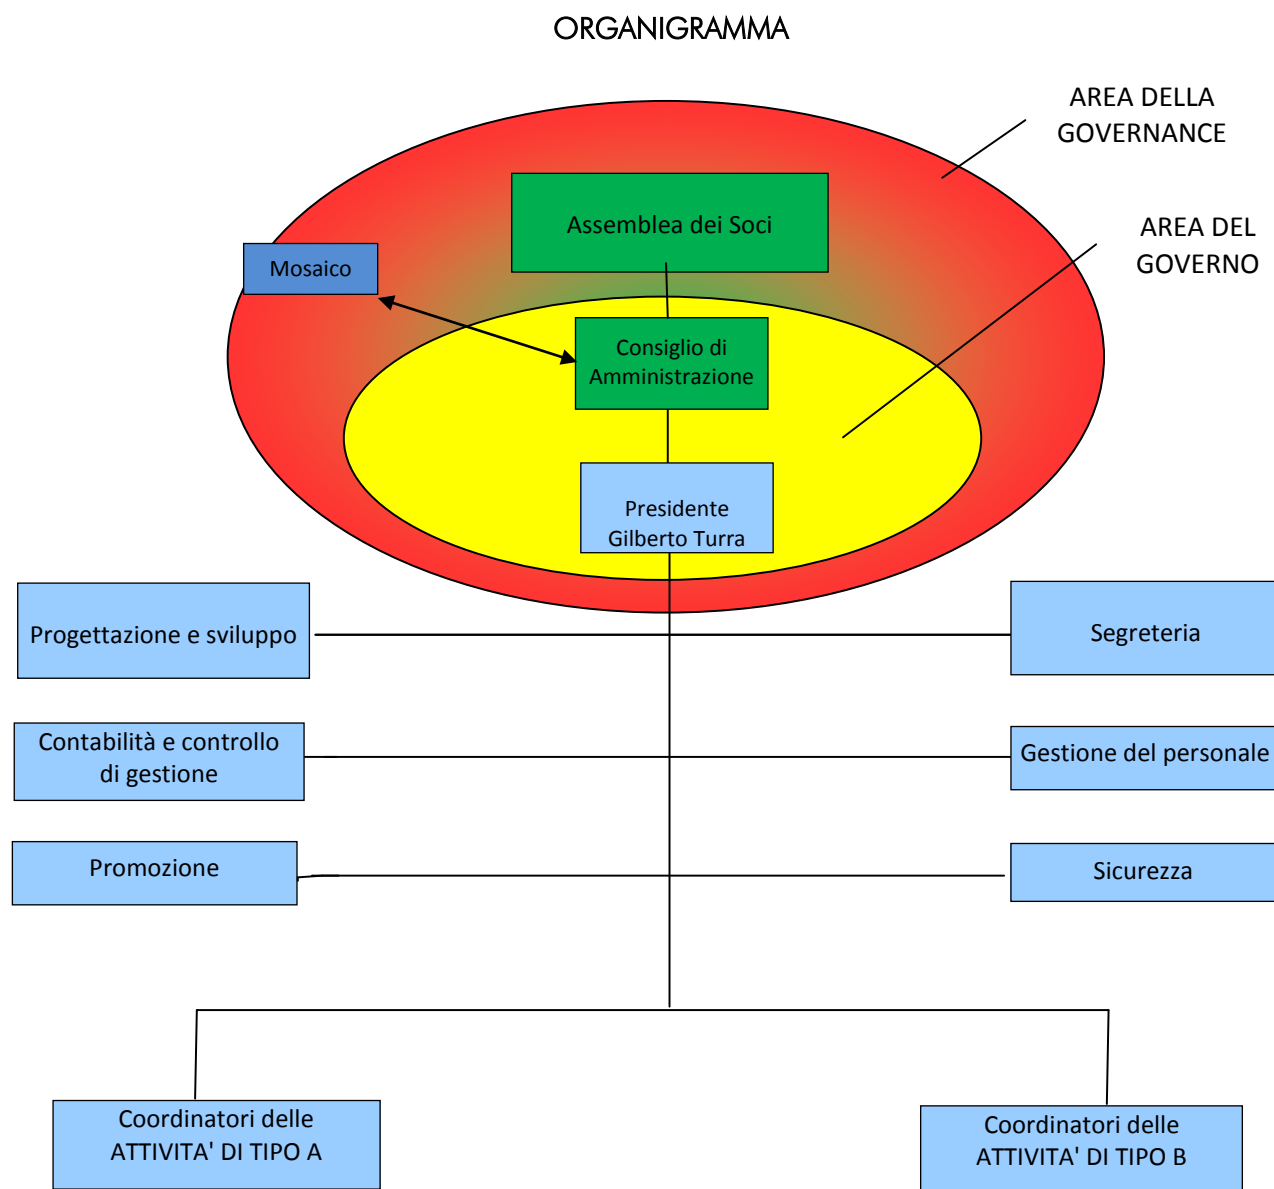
ORGANIGRAMMA

AREA DELLA GOVERNANCE

AREA DEL GOVERNO

Assemblea dei Soci

Mosaico

Consiglio di Amministrazione

Presidente Gilberto Turra

Progettazione e sviluppo

Segreteria

Contabilità e controllo di gestione

Gestione del personale

Promozione

Sicurezza

Coordinatori delle ATTIVITA' DI TIPO A

Coordinatori delle ATTIVITA' DI TIPO B